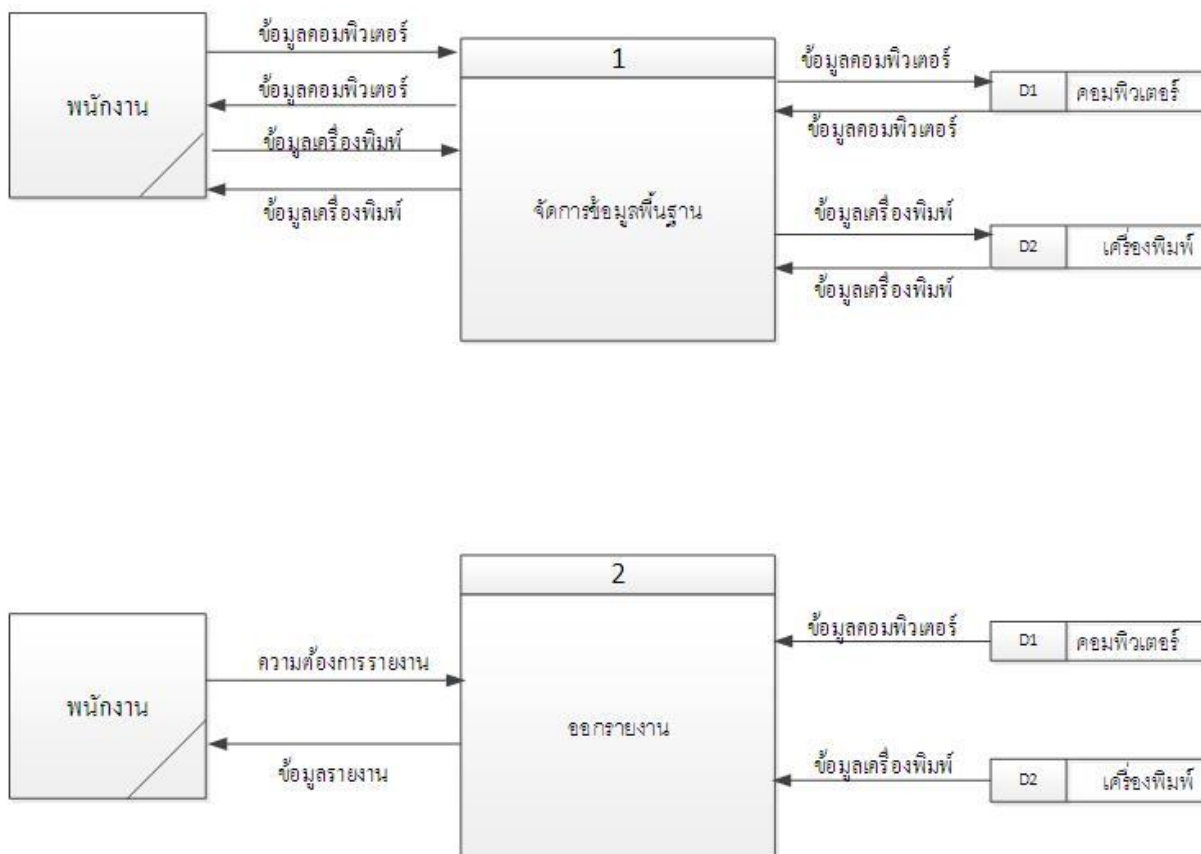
ข้อมูลคอมพิวเตอร์
ข้อมูลคอมพิวเตอร์
พนักงาน
ข้อมูลเครื่องพิมพ์
ข้อมูลเครื่องพิมพ์

1
จัดการข้อมูลพื้นฐาน

ข้อมูลคอมพิวเตอร์
ข้อมูลคอมพิวเตอร์
D1 คอมพิวเตอร์

ข้อมูลเครื่องพิมพ์
ข้อมูลเครื่องพิมพ์
D2 เครื่องพิมพ์

พนักงาน
ความต้องการรายงาน
ข้อมูลรายงาน

2
ออกรายงาน

ข้อมูลคอมพิวเตอร์
D1 คอมพิวเตอร์

ข้อมูลเครื่องพิมพ์
D2 เครื่องพิมพ์